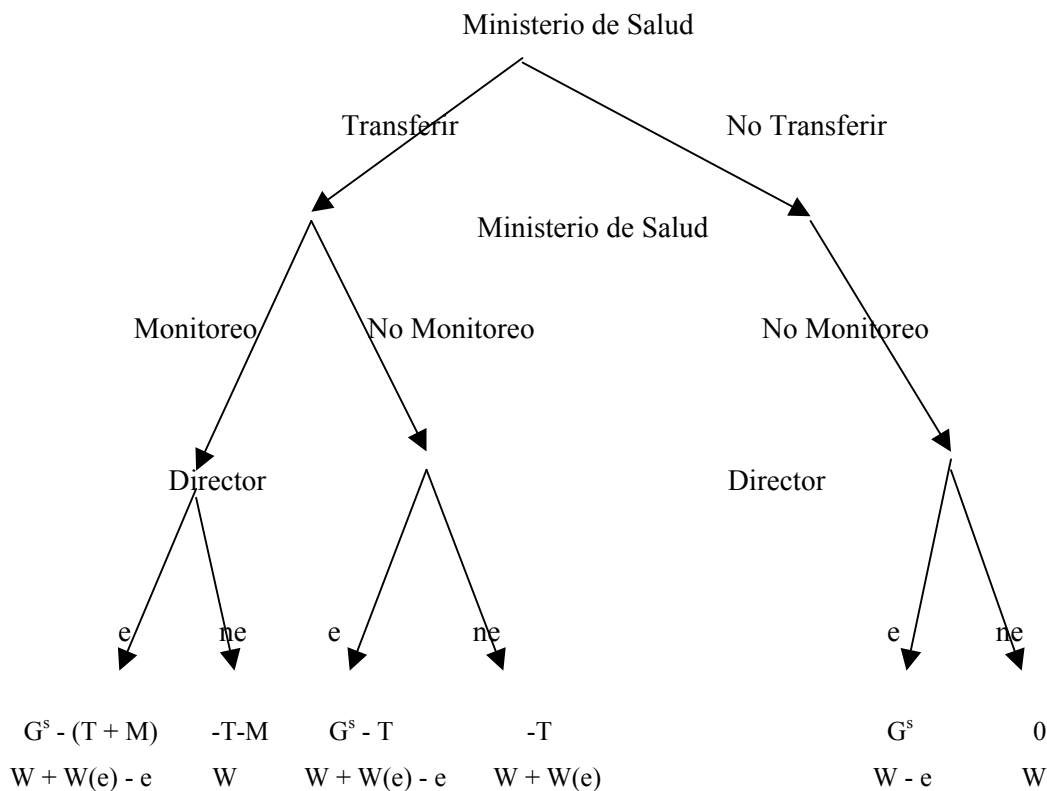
Ministerio de Salud

Transferir

No Transferir

Ministerio de Salud

Monitoreo

No Monitoreo

No Monitoreo

Director

Director

e

ne

e

ne

e

ne

$G^s$ - (T + M)  -T-M  $G^s$ - T  -T  $G^s$  0

W + W(e) - e  W  W + W(e) - e  W + W(e)  W - e  W